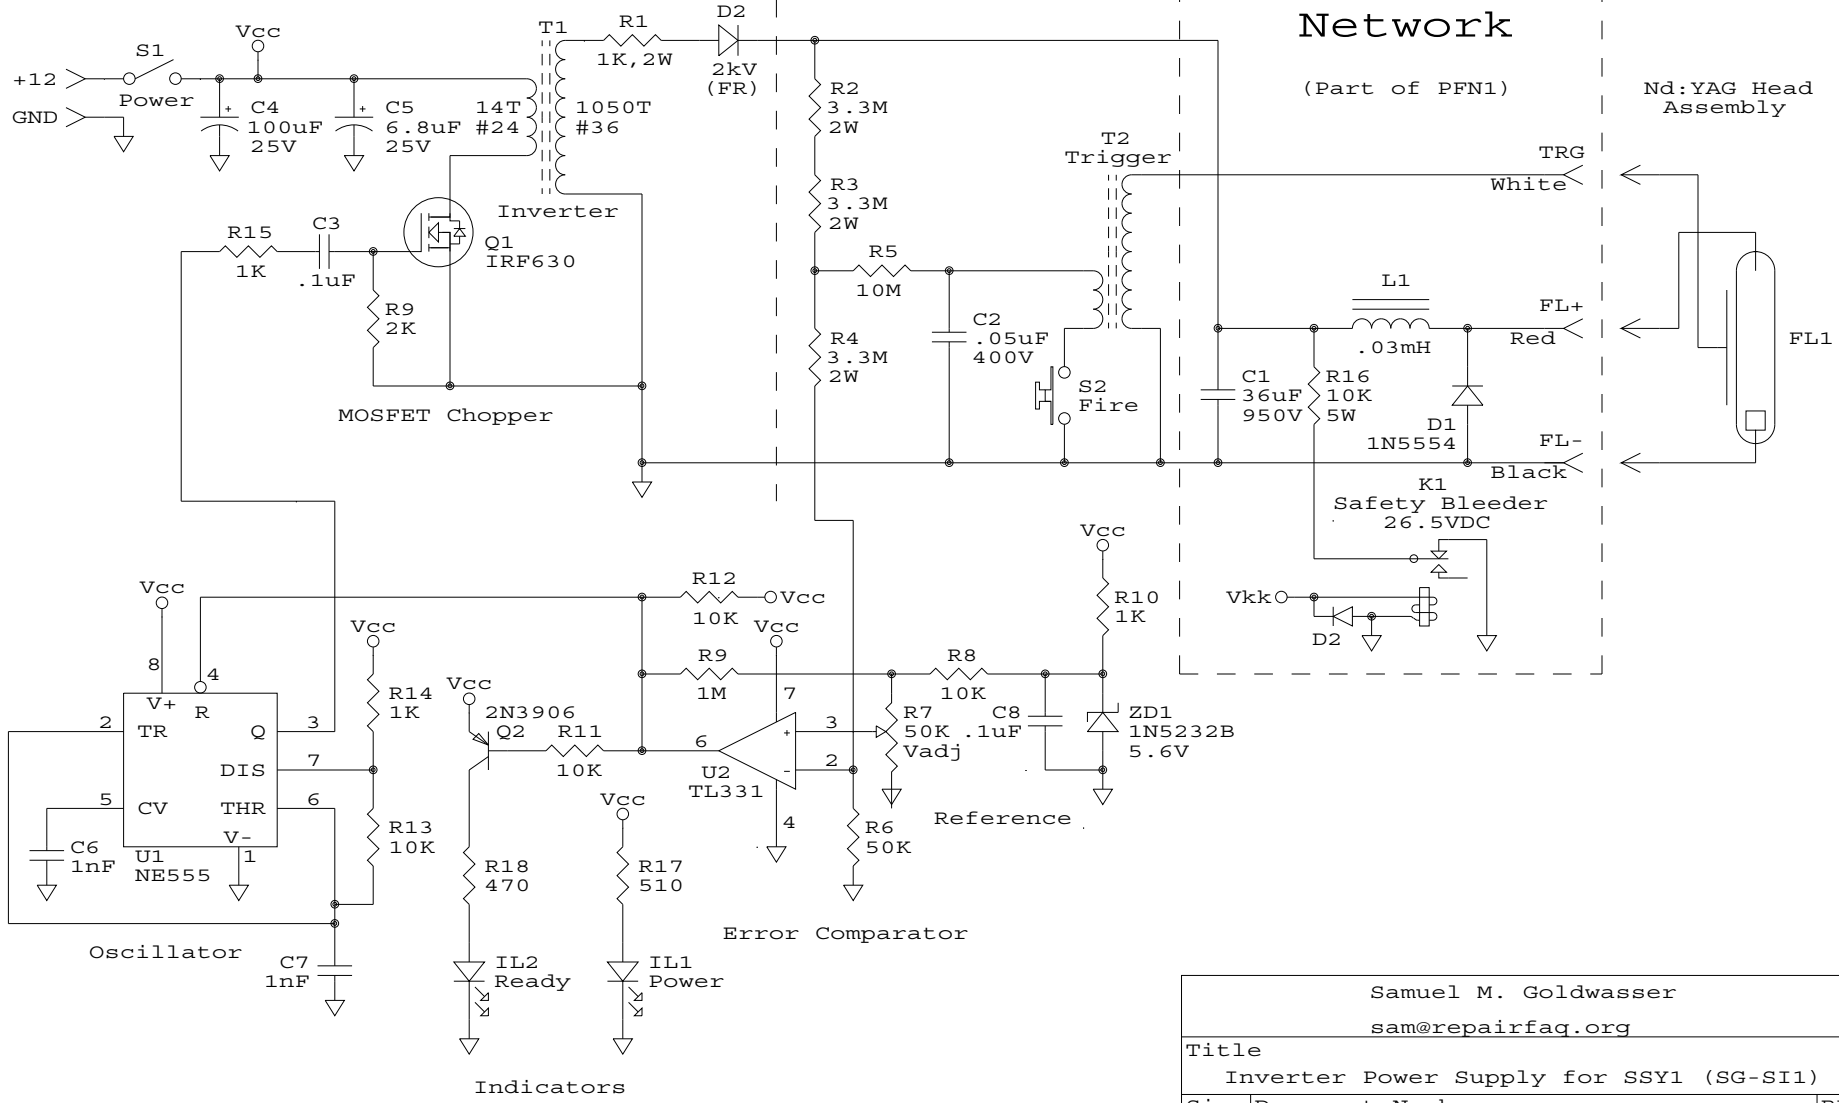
Network

(Part of PFN1)

Nd:YAG Head Assembly

+12
GND
S1
Power
Vcc
C4
100uF
25V
C5
6.8uF
25V
T1
14T
#24
1050T
#36
Inverter
R1
1K,2W
D2
2kV
(FR)
R2
3.3M
2W
R3
3.3M
2W
R5
10M
R4
3.3M
2W
C2
.05uF
400V
T2
Trigger
S2
Fire
TRG
White
FL+
Red
FL-
Black
L1
.03mH
C1
36uF
950V
R16
10K
5W
D1
1N5554
K1
Safety Bleeder
26.5VDC
Vkk
D2
FL1

R15
1K
C3
.1uF
R9
2K
Q1
IRF630
MOSFET Chopper

Vcc
8
4
V+
R
2
TR
Q
3
DIS
7
5
CV
THR
6
V-
1
U1
NE555
C6
1nF
C7
1nF
Oscillator
Vcc
R14
1K
R13
10K

R12
10K
Vcc
R9
1M
Vcc
7
R8
10K
Vcc
2N3906
Q2
R11
10K
6
3
2
U2
TL331
4
R7
50K
Vadj
C8
.1uF
R6
50K
Vcc
R10
1K
ZD1
1N5232B
5.6V
Reference
Error Comparator

Vcc
R18
470
IL2
Ready
Vcc
R17
510
IL1
Power
Indicators

Samuel M. Goldwasser
sam@repairfaq.org
Title
Inverter Power Supply for SSY1 (SG-SI1)